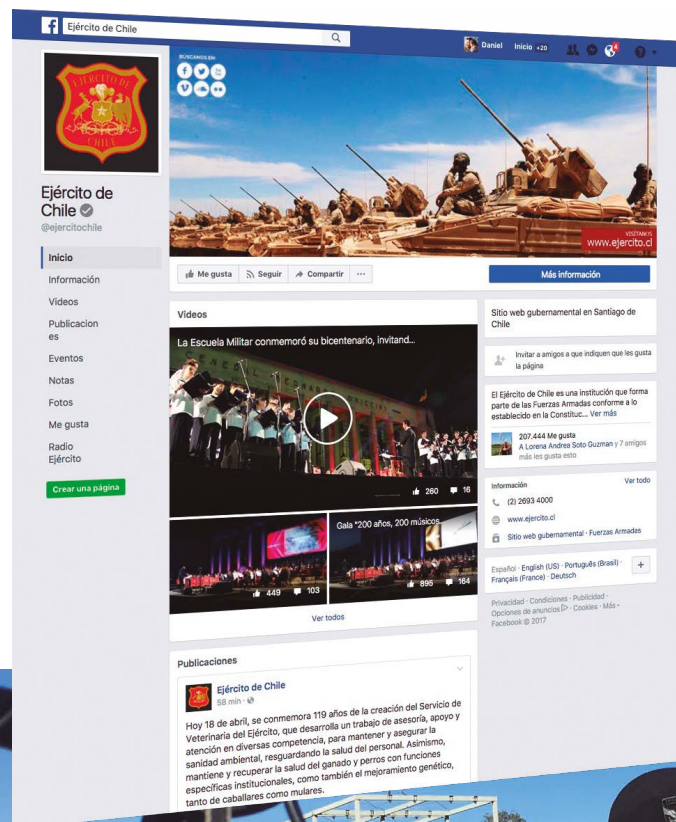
Ejército de Chile

Daniel Inicio +20

BUSCANOS EN:

VISÍTANOS
www.ejercito.cl

Ejército de Chile
@ejercitochile

Inicio
Información
Videos
Publicaciones
Eventos
Notas
Fotos
Me gusta
Radio Ejército

Crear una página

Me gusta Seguir Compartir ···

Más información

Videos

La Escuela Militar conmemoró su bicentenario, invitand...

260 16

449 103

Gala "200 años, 200 músicos...

896 164

Ver todos

Sitio web gubernamental en Santiago de Chile

Invitar a amigos a que indiquen que les gusta la página

El Ejército de Chile es una institución que forma parte de las Fuerzas Armadas conforme a lo establecido en la Constituc... Ver más

207.444 Me gusta
A Lorena Andrea Soto Guzman y 7 amigos más les gusta esto

Información Ver todo

(2) 2693 4000

www.ejercito.cl

Sitio web gubernamental · Fuerzas Armadas

Español · English (US) · Português (Brasil) · Français (France) · Deutsch

Privacidad · Condiciones · Publicidad · Opciones de anuncios · Cookies · Más · Facebook © 2017

Publicaciones

Ejército de Chile
58 min ·

Hoy 18 de abril, se conmemora 119 años de la creación del Servicio de Veterinaria del Ejército, que desarrolla un trabajo de asesoría, apoyo y atención en diversas competencia, para mantener y asegurar la sanidad ambiental, resguardando la salud del personal. Asimismo, mantiene y recuperar la salud del ganado y perros con funciones específicas institucionales, como también el mejoramiento genético, tanto de caballares como mulares.